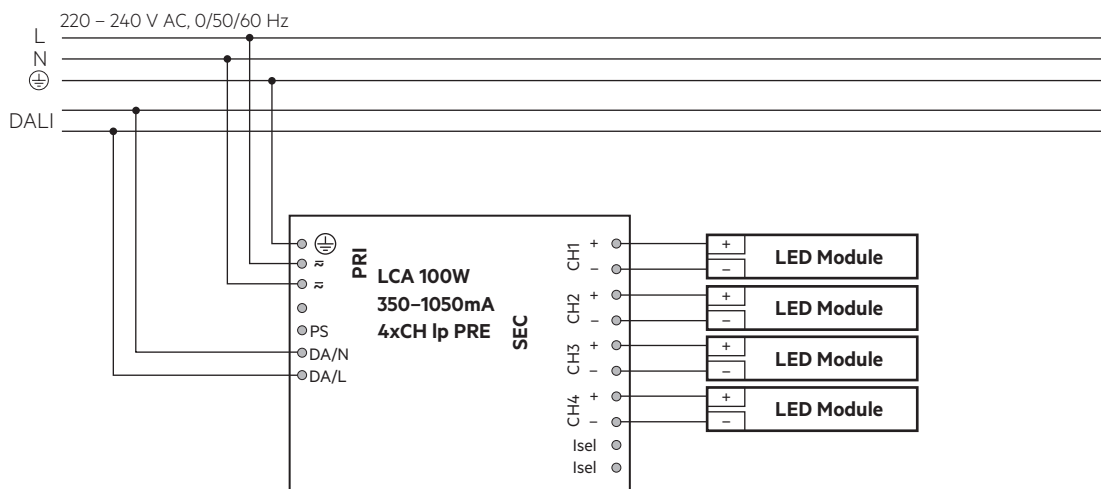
220 – 240 V AC, 0/50/60 Hz
L
N
⏚
DALI

⏚
≈
≈
PS
DA/N
DA/L

PRI

LCA 100W
350–1050mA
4xCH lp PRE

SEC

CH1 +
–
CH2 +
–
CH3 +
–
CH4 +
–
Isel
Isel

+
–
LED Module
+
–
LED Module
+
–
LED Module
+
–
LED Module